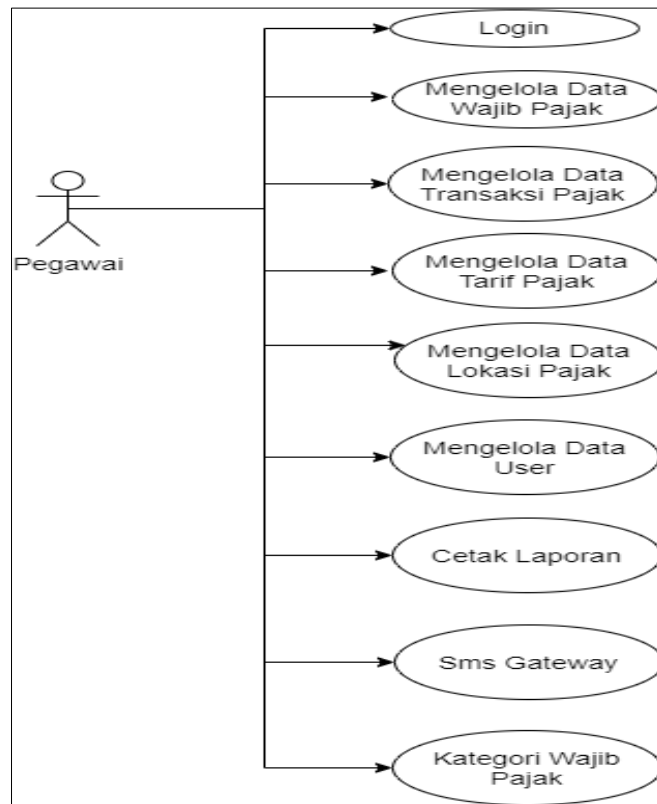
Pegawai

Login

Mengelola Data Wajib Pajak

Mengelola Data Transaksi Pajak

Mengelola Data Tarif Pajak

Mengelola Data Lokasi Pajak

Mengelola Data User

Cetak Laporan

Sms Gateway

Kategori Wajib Pajak